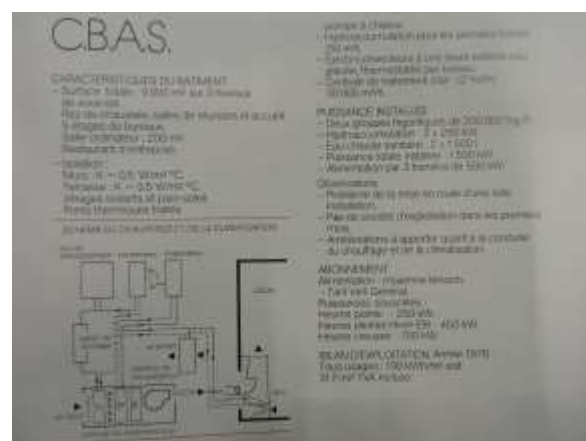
C.B.A.S.

CARACTERISTIQUES DU BATIMENT
- Surface totale : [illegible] m² sur 3 niveaux de sous-sol
- Rez-de-chaussée, salles de réunions et accueil
- 3 étages de bureaux
- Salle ordinateur : 200 m²
- Restaurant d'entreprise
- Isolation :
Murs : K = 0,5 W/m² °C
Terrasse : K = 0,5 W/m² °C
Vitrages isolants et pare-soleil
Ponts thermiques traités

SCHEMA DE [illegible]

pompe à chaleur
- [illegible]
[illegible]
- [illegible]
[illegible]
- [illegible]
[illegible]

PUISSANCE INSTALLEE
- Deux groupes frigorifiques de 200 000 fg/h
- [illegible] : 2 × 250 kW
- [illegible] : 2 × 1 500 l
- Puissance totale installée : 1 500 kW
- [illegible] par 3 transfos de 500 kW

Observations
- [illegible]
- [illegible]
- Pas de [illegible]
- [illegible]
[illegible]

ABONNEMENT
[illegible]
- Tarif Vert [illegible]
Puissance souscrite : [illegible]
Heures pointe : 250 kW
Heures pleines hiver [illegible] : 400 kW
Heures creuses : 700 kW

BILAN D'EXPLOITATION Année 1976
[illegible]
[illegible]